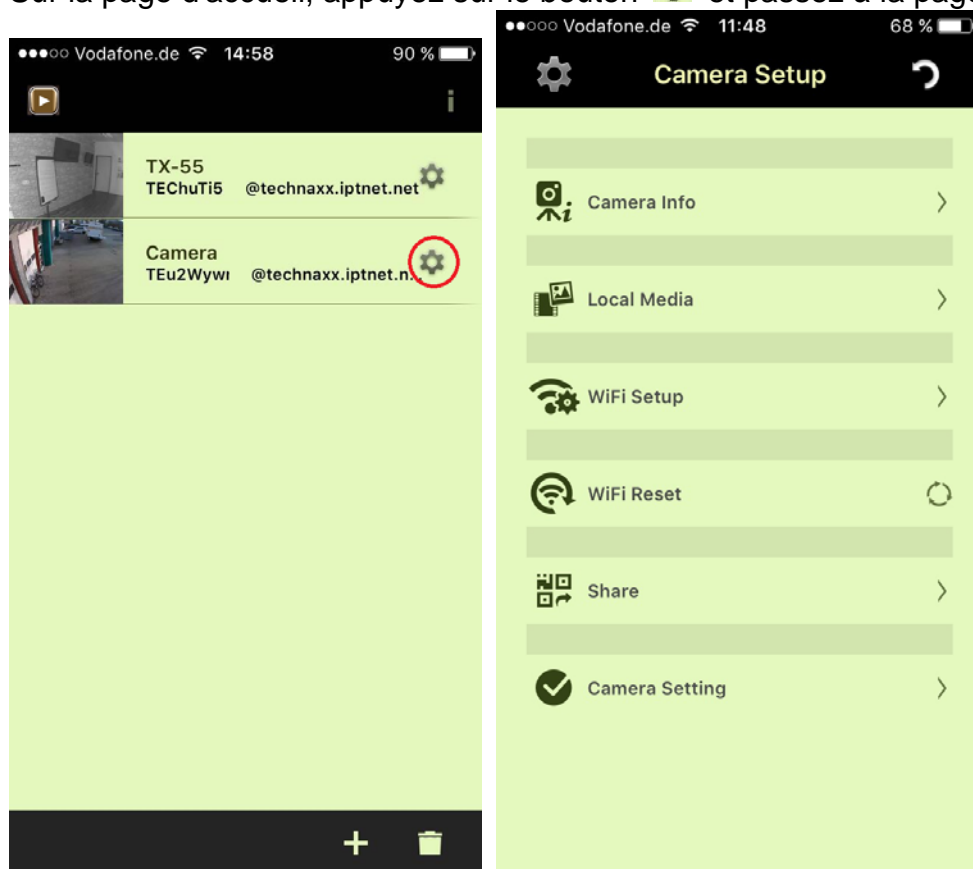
Sur la page d'accueil, appuyez sur le bouton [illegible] et passez à la page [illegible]

●●●○○ Vodafone.de 14:58 90 %

i

TX-55
TEChuTi5 @technaxx.iptnet.net

Camera
TEu2Wywı @technaxx.iptnet.n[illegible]

+

●●○○○ Vodafone.de 11:48 68 %

Camera Setup

Camera Info

Local Media

WiFi Setup

WiFi Reset

Share

Camera Setting